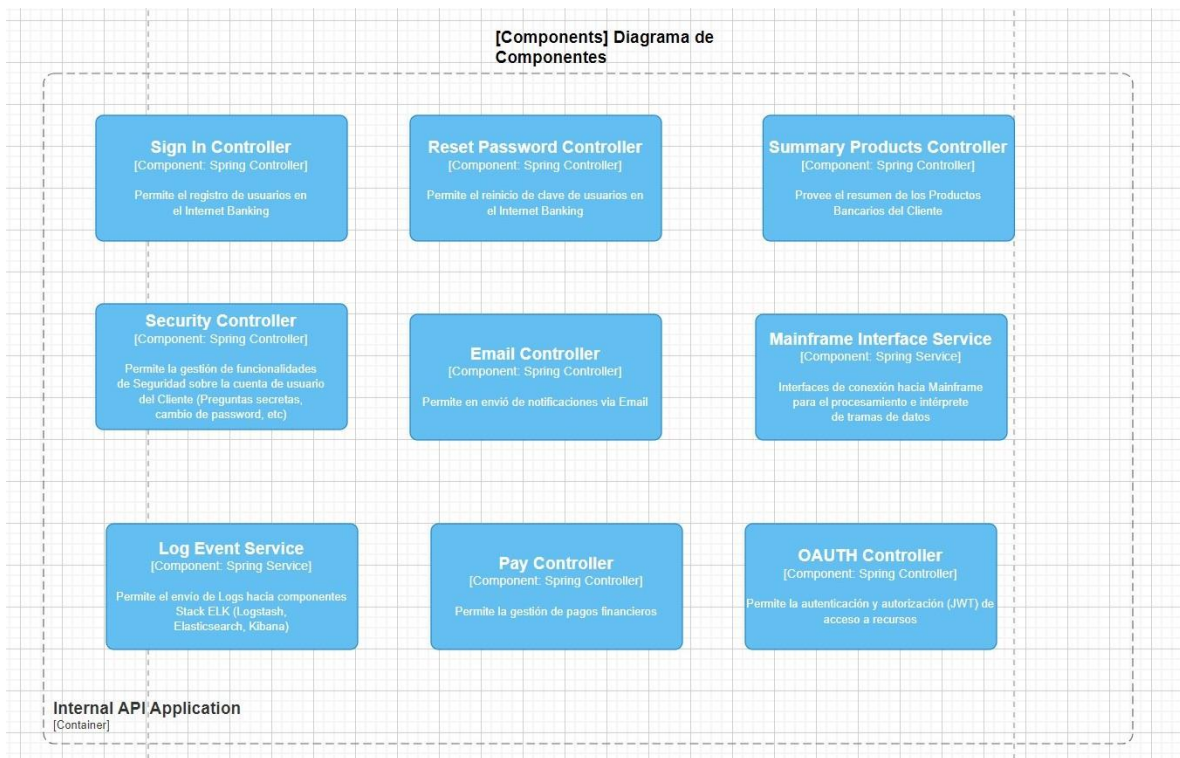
[Components] Diagrama de Componentes

Sign In Controller
[Component: Spring Controller]
Permite el registro de usuarios en el Internet Banking

Reset Password Controller
[Component: Spring Controller]
Permite el reinicio de clave de usuarios en el Internet Banking

Summary Products Controller
[Component: Spring Controller]
Provee el resumen de los Productos Bancarios del Cliente

Security Controller
[Component: Spring Controller]
Permite la gestión de funcionalidades de Seguridad sobre la cuenta de usuario del Cliente (Preguntas secretas, cambio de password, etc)

Email Controller
[Component: Spring Controller]
Permite en envió de notificaciones via Email

Mainframe Interface Service
[Component: Spring Service]
Interfaces de conexión hacia Mainframe para el procesamiento e intérprete de tramas de datos

Log Event Service
[Component: Spring Service]
Permite el envio de Logs hacia componentes Stack ELK (Logstash, Elasticsearch, Kibana)

Pay Controller
[Component: Spring Controller]
Permite la gestión de pagos financieros

OAUTH Controller
[Component: Spring Controller]
Permite la autenticación y autorización (JWT) de acceso a recursos

Internal API Application
[Container]